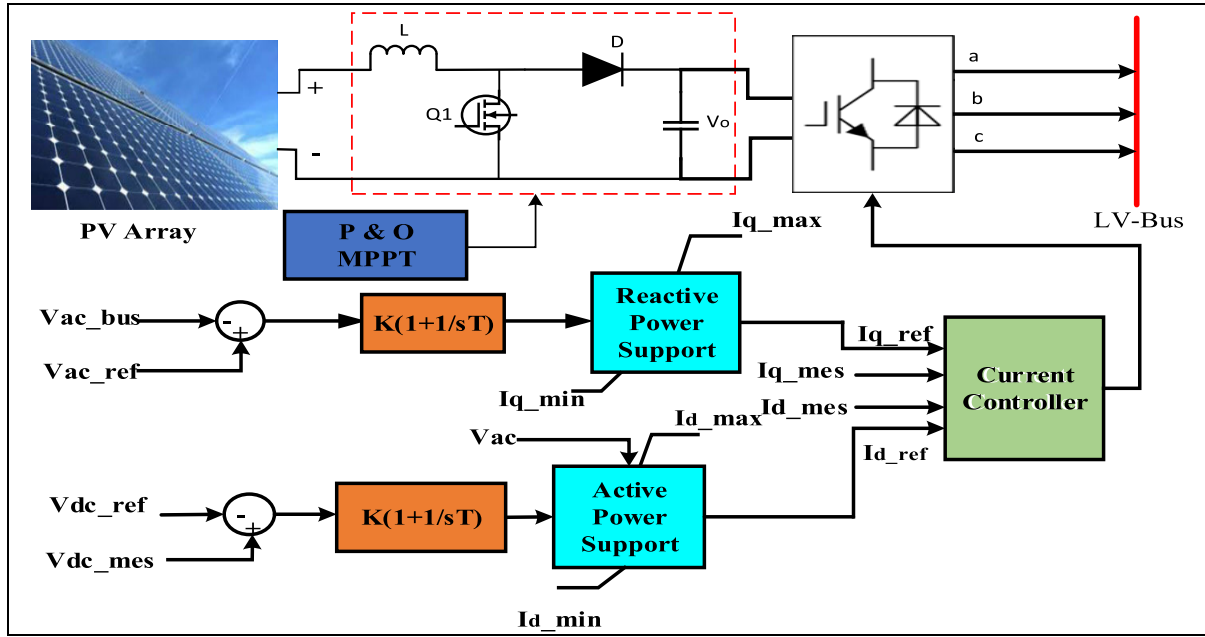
L

D

+

Q1

Vo

-

a

b

c

PV Array

LV-Bus

P & O MPPT

Iq_max

Vac_bus

-

+

K(1+1/sT)

Reactive Power Support

Iq_ref

Vac_ref

Iq_mes

Current Controller

Iq_min

Id_mes

Id_max

Vac

Id_ref

Vdc_ref

-

+

K(1+1/sT)

Active Power Support

Vdc_mes

Id_min